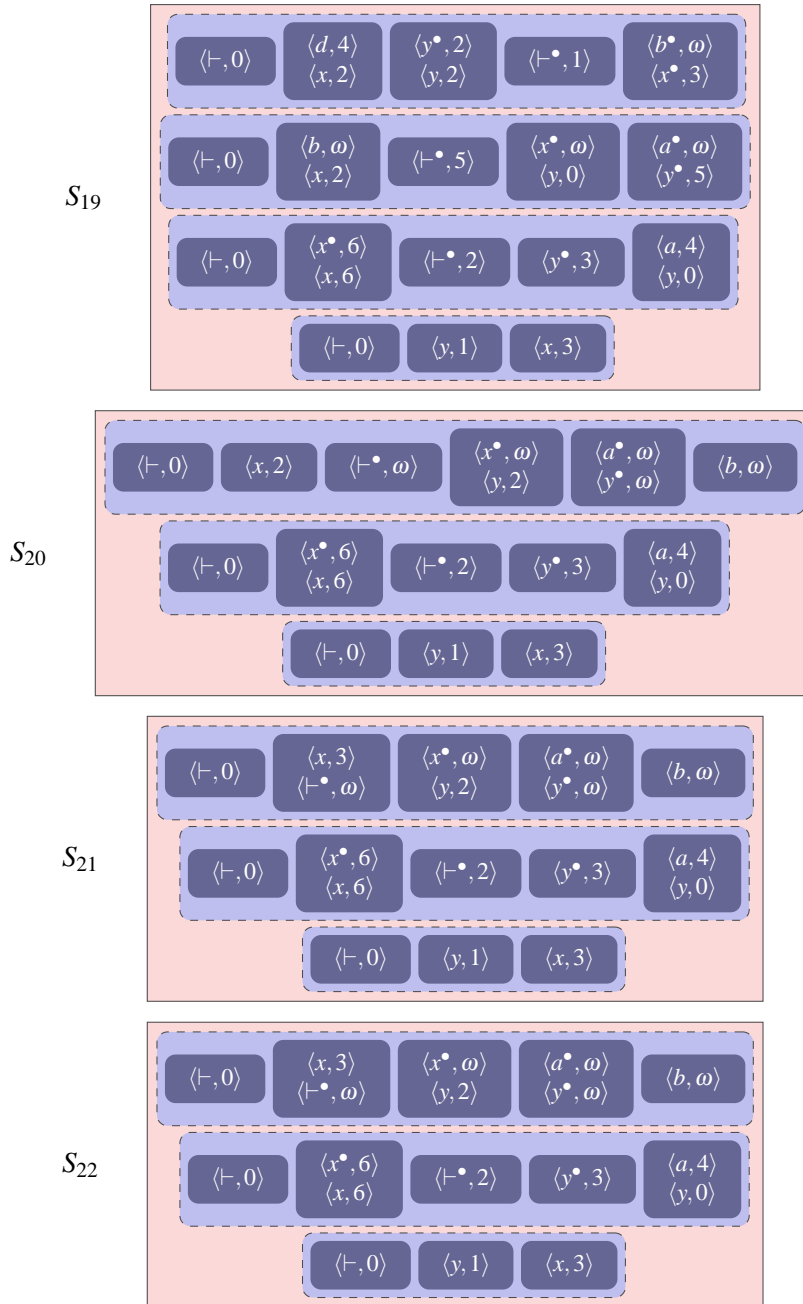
$S_{19}$

$\langle \vdash, 0\rangle$ $\langle d, 4\rangle$ $\langle x, 2\rangle$ $\langle y^\bullet, 2\rangle$ $\langle y, 2\rangle$ $\langle \vdash^\bullet, 1\rangle$ $\langle b^\bullet, \omega\rangle$ $\langle x^\bullet, 3\rangle$

$\langle \vdash, 0\rangle$ $\langle b, \omega\rangle$ $\langle x, 2\rangle$ $\langle \vdash^\bullet, 5\rangle$ $\langle x^\bullet, \omega\rangle$ $\langle y, 0\rangle$ $\langle a^\bullet, \omega\rangle$ $\langle y^\bullet, 5\rangle$

$\langle \vdash, 0\rangle$ $\langle x^\bullet, 6\rangle$ $\langle x, 6\rangle$ $\langle \vdash^\bullet, 2\rangle$ $\langle y^\bullet, 3\rangle$ $\langle a, 4\rangle$ $\langle y, 0\rangle$

$\langle \vdash, 0\rangle$ $\langle y, 1\rangle$ $\langle x, 3\rangle$

$S_{20}$

$\langle \vdash, 0\rangle$ $\langle x, 2\rangle$ $\langle \vdash^\bullet, \omega\rangle$ $\langle x^\bullet, \omega\rangle$ $\langle y, 2\rangle$ $\langle a^\bullet, \omega\rangle$ $\langle y^\bullet, \omega\rangle$ $\langle b, \omega\rangle$

$\langle \vdash, 0\rangle$ $\langle x^\bullet, 6\rangle$ $\langle x, 6\rangle$ $\langle \vdash^\bullet, 2\rangle$ $\langle y^\bullet, 3\rangle$ $\langle a, 4\rangle$ $\langle y, 0\rangle$

$\langle \vdash, 0\rangle$ $\langle y, 1\rangle$ $\langle x, 3\rangle$

$S_{21}$

$\langle \vdash, 0\rangle$ $\langle x, 3\rangle$ $\langle \vdash^\bullet, \omega\rangle$ $\langle x^\bullet, \omega\rangle$ $\langle y, 2\rangle$ $\langle a^\bullet, \omega\rangle$ $\langle y^\bullet, \omega\rangle$ $\langle b, \omega\rangle$

$\langle \vdash, 0\rangle$ $\langle x^\bullet, 6\rangle$ $\langle x, 6\rangle$ $\langle \vdash^\bullet, 2\rangle$ $\langle y^\bullet, 3\rangle$ $\langle a, 4\rangle$ $\langle y, 0\rangle$

$\langle \vdash, 0\rangle$ $\langle y, 1\rangle$ $\langle x, 3\rangle$

$S_{22}$

$\langle \vdash, 0\rangle$ $\langle x, 3\rangle$ $\langle \vdash^\bullet, \omega\rangle$ $\langle x^\bullet, \omega\rangle$ $\langle y, 2\rangle$ $\langle a^\bullet, \omega\rangle$ $\langle y^\bullet, \omega\rangle$ $\langle b, \omega\rangle$

$\langle \vdash, 0\rangle$ $\langle x^\bullet, 6\rangle$ $\langle x, 6\rangle$ $\langle \vdash^\bullet, 2\rangle$ $\langle y^\bullet, 3\rangle$ $\langle a, 4\rangle$ $\langle y, 0\rangle$

$\langle \vdash, 0\rangle$ $\langle y, 1\rangle$ $\langle x, 3\rangle$